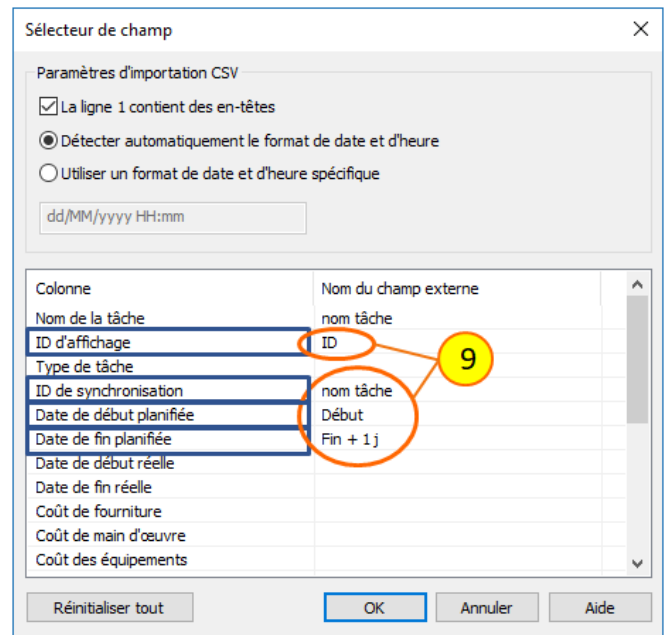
Sélecteur de champ

Paramètres d'importation CSV

La ligne 1 contient des en-têtes

Détecter automatiquement le format de date et d'heure

Utiliser un format de date et d'heure spécifique

dd/MM/yyyy HH:mm

| Colonne | Nom du champ externe |
|---|---|
| Nom de la tâche | nom tâche |
| ID d'affichage | ID |
| Type de tâche | |
| ID de synchronisation | nom tâche |
| Date de début planifiée | Début |
| Date de fin planifiée | Fin + 1 j |
| Date de début réelle | |
| Date de fin réelle | |
| Coût de fourniture | |
| Coût de main d'œuvre | |
| Coût des équipements | |

9

Réinitialiser tout

OK

Annuler

Aide